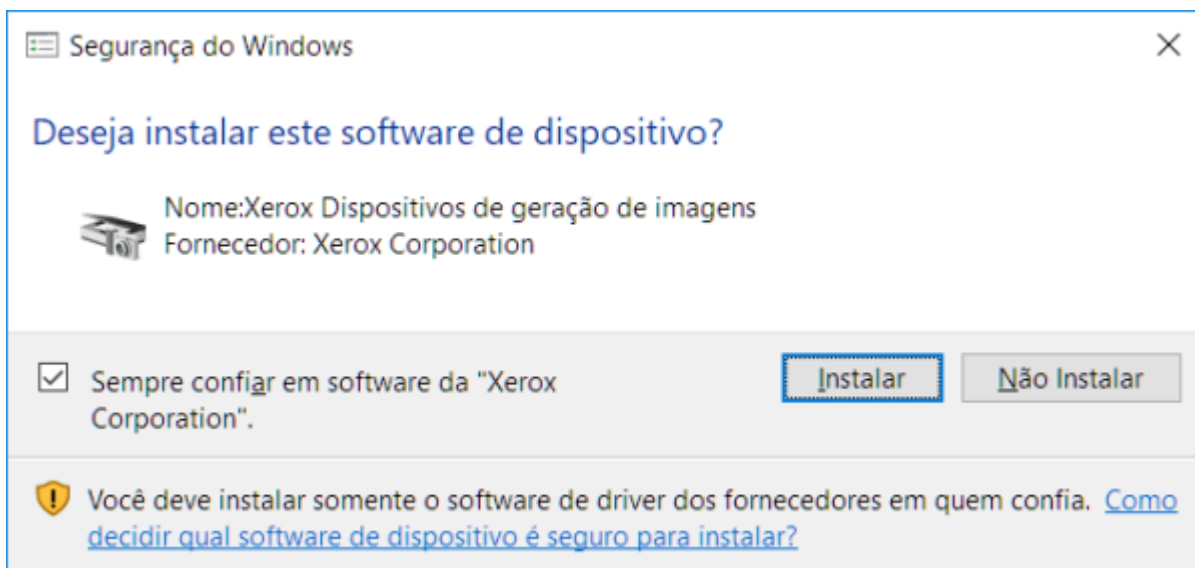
Segurança do Windows

Deseja instalar este software de dispositivo?

Nome:Xerox Dispositivos de geração de imagens
Fornecedor: Xerox Corporation

Sempre confiar em software da "Xerox Corporation".

Instalar

Não Instalar

Você deve instalar somente o software de driver dos fornecedores em quem confia. Como decidir qual software de dispositivo é seguro para instalar?